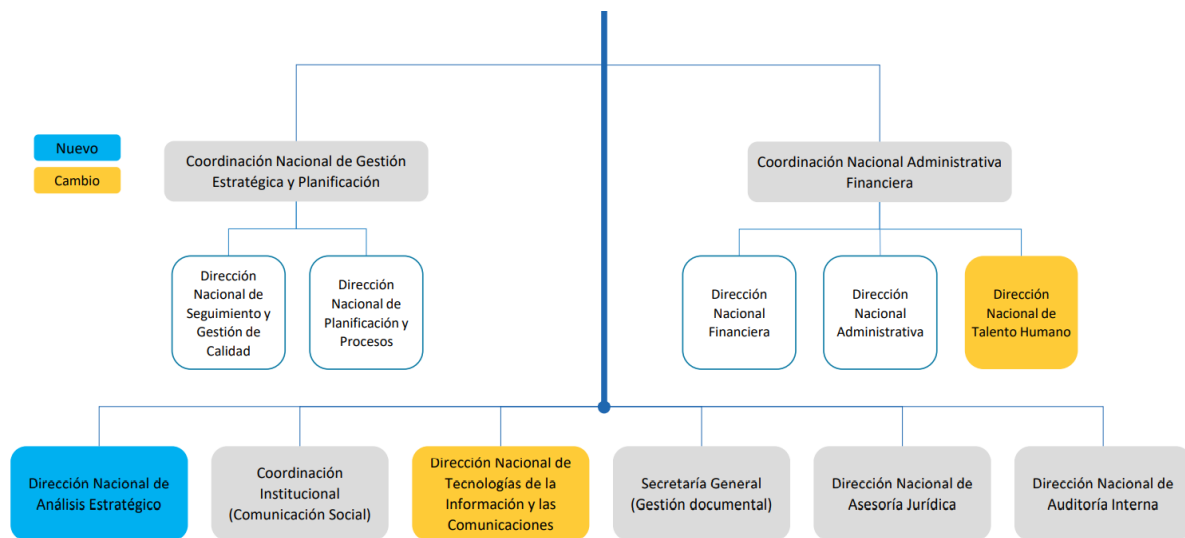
Nuevo

Cambio

Coordinación Nacional de Gestión Estratégica y Planificación

Dirección Nacional de Seguimiento y Gestión de Calidad

Dirección Nacional de Planificación y Procesos

Coordinación Nacional Administrativa Financiera

Dirección Nacional Financiera

Dirección Nacional Administrativa

Dirección Nacional de Talento Humano

Dirección Nacional de Análisis Estratégico

Coordinación Institucional (Comunicación Social)

Dirección Nacional de Tecnologías de la Información y las Comunicaciones

Secretaría General (Gestión documental)

Dirección Nacional de Asesoría Jurídica

Dirección Nacional de Auditoría Interna